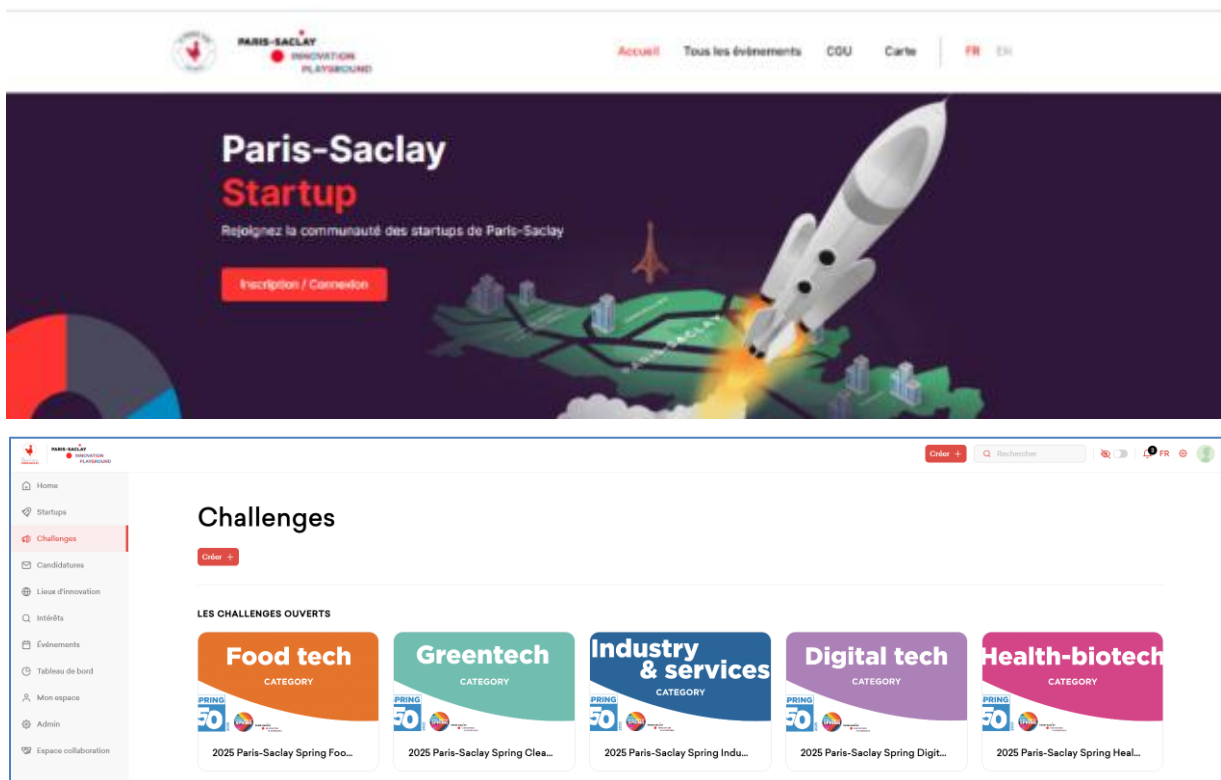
PARIS-SACLAY
INNOVATION
PLAYGROUND

Accueil Tous les événements CGU Carte FR EN

Paris-Saclay
Startup

Rejoignez la communauté des startups de Paris-Saclay

Inscription / Connexion

PARIS-SACLAY
INNOVATION
PLAYGROUND

Créer +
Rechercher
FR

Home
Startups
Challenges
Candidatures
Lieux d'innovation
Intérêts
Événements
Tableau de bord
Mon espace
Admin
Espace collaboration

Challenges

Créer +

LES CHALLENGES OUVERTS

Food tech
CATEGORY
2025 Paris-Saclay Spring Foo...

Greentech
CATEGORY
2025 Paris-Saclay Spring Clea...

Industry & services
CATEGORY
2025 Paris-Saclay Spring Indu...

Digital tech
CATEGORY
2025 Paris-Saclay Spring Digit...

Health-biotech
CATEGORY
2025 Paris-Saclay Spring Heal...